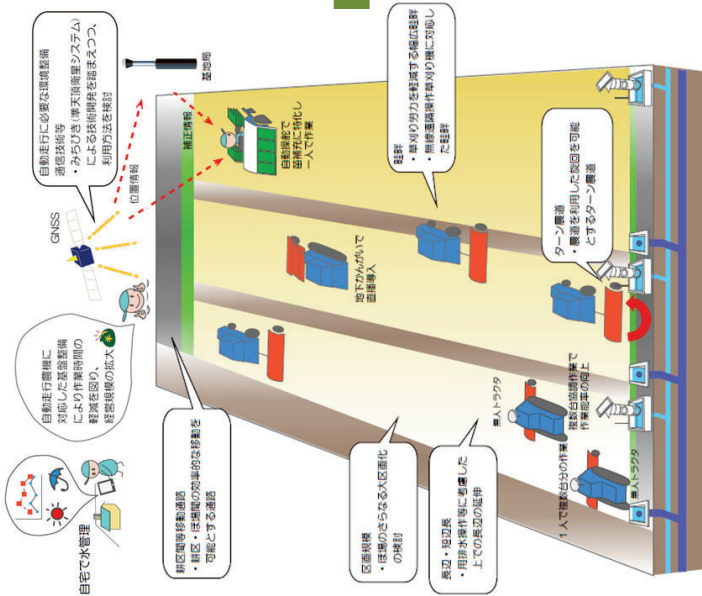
自動走行に必要な環境整備
通信技術等
・みちびき（準天頂衛星システム）による技術開発を踏まえつつ、利用方法を検討

基地局

位置情報

補正情報

GNSS

自動走行農機に対応した基盤整備により作業時間の軽減を図り、経営規模の拡大

自動操舵で
苗補充に対応し
一人で作業

畦畔
・草刈の労力を軽減する幅広畦畔
・無線遠隔操作草刈り機に対応した畦畔

ターン農道
・農道を利用した旋回を可能とするターン農道

地下かんがいで
直播導入

無人トラクタ
複数台協調作業で
作業能率の向上

無人トラクタ
1人で複数台の作業

耕区間等移動通路
・耕区・圃場間の効率的な移動を可能とする通路

区画規模
・圃場のさらなる大区画化の検討

長辺・短辺長
・用排水操作等に考慮した上での長辺の延伸

自宅で水管理